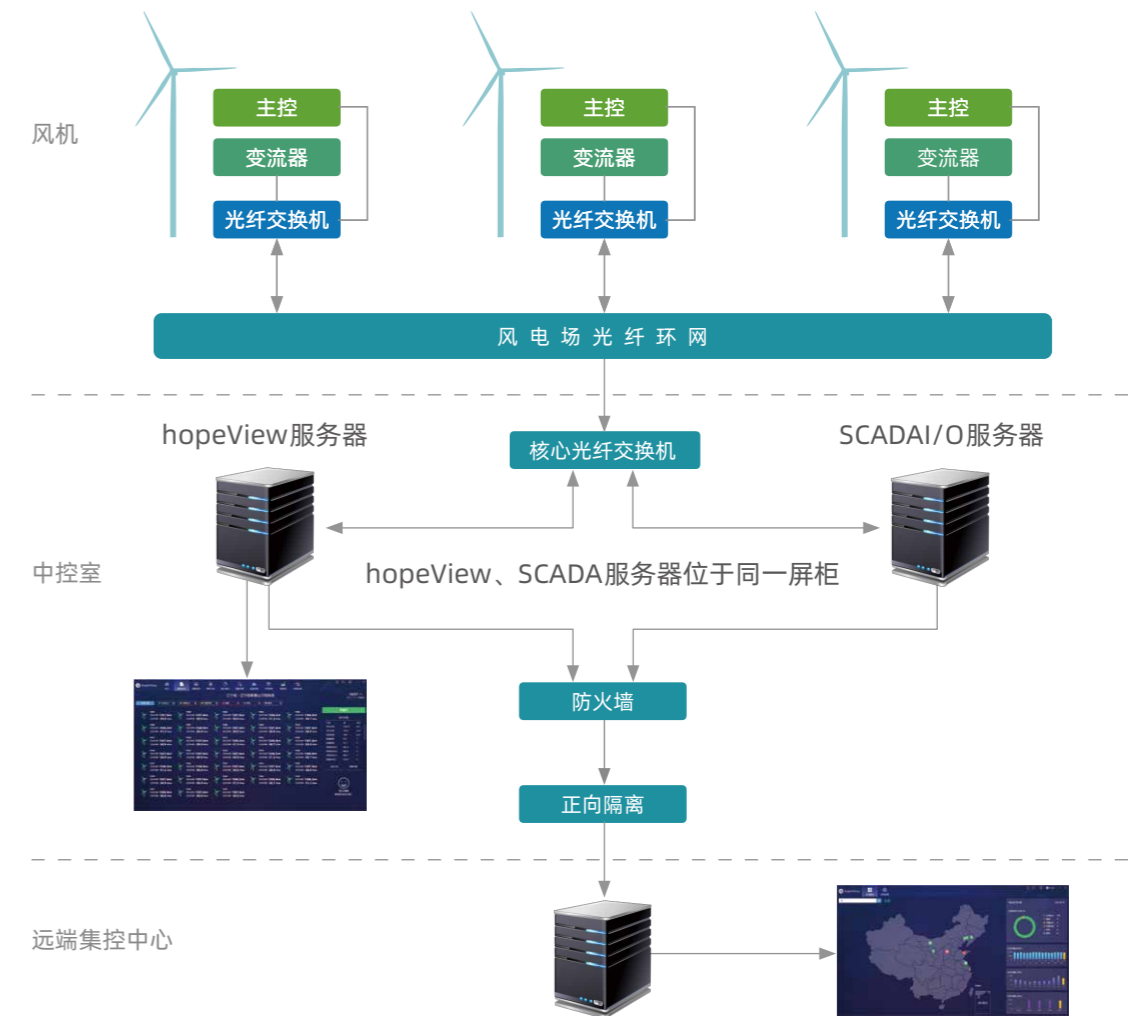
风机

主控
变流器
光纤交换机

主控
变流器
光纤交换机

主控
变流器
光纤交换机

风电场光纤环网

hopeView服务器

核心光纤交换机

SCADAI/O服务器

中控室

hopeView、SCADA服务器位于同一屏柜

防火墙

正向隔离

远端集控中心